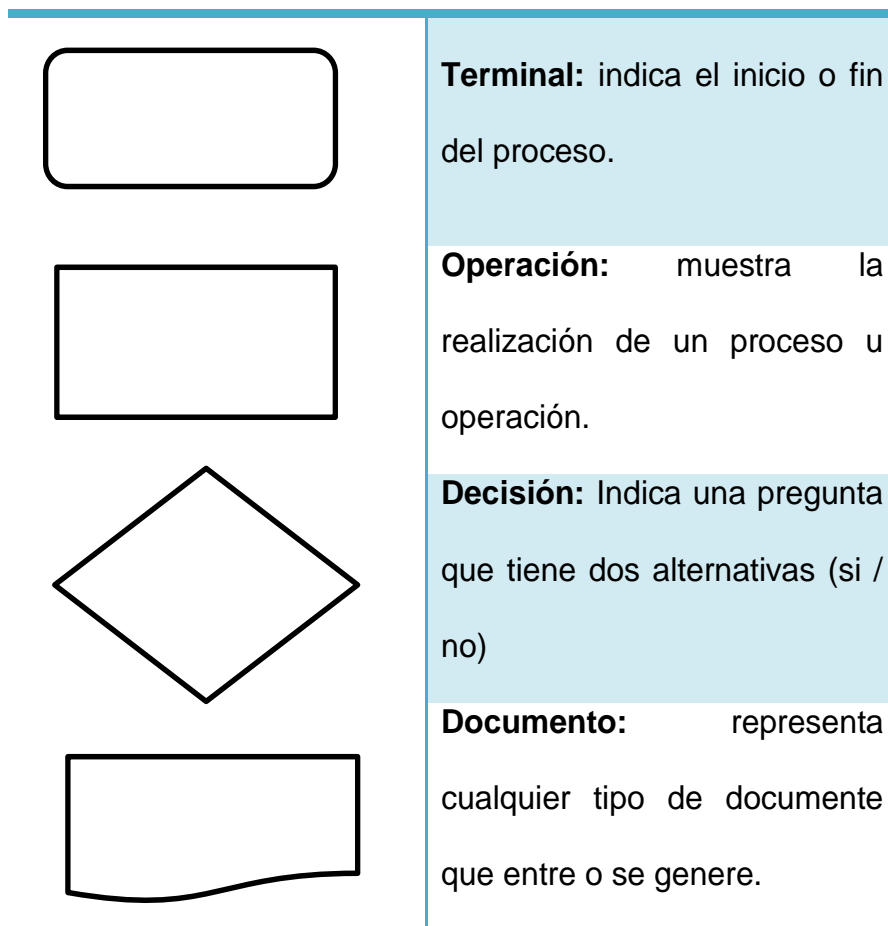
| | |
|---|---|
| | **Terminal:** indica el inicio o fin del proceso. |
| | **Operación:** muestra la realización de un proceso u operación. |
| | **Decisión:** Indica una pregunta que tiene dos alternativas (si / no) |
| | **Documento:** representa cualquier tipo de documente que entre o se genere. |